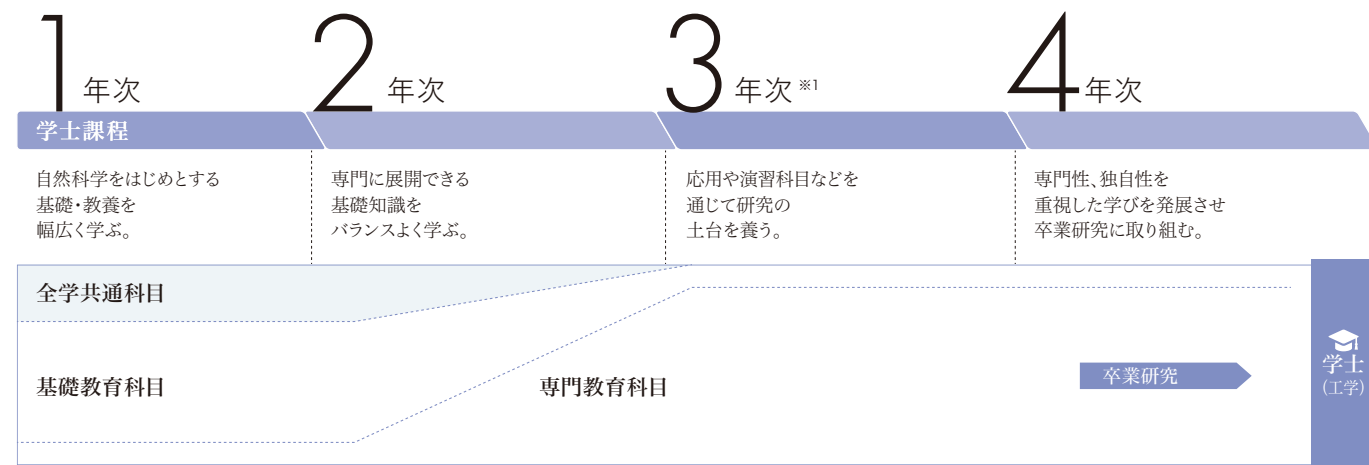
1年次

2年次

3年次※1

4年次

学士課程

自然科学をはじめとする基礎・教養を幅広く学ぶ。

専門に展開できる基礎知識をバランスよく学ぶ。

応用や演習科目などを通じて研究の土台を養う。

専門性、独自性を重視した学びを発展させ卒業研究に取り組む。

全学共通科目

基礎教育科目

専門教育科目

卒業研究

学士
(工学)